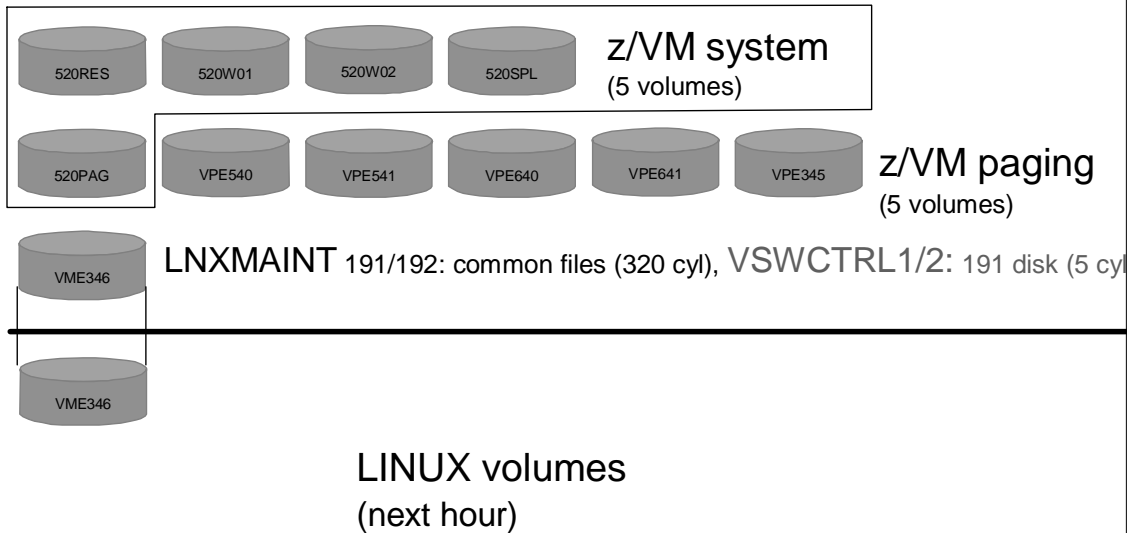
520RES 520W01 520W02 520SPL

z/VM system
(5 volumes)

520PAG VPE540 VPE541 VPE640 VPE641 VPE345

z/VM paging
(5 volumes)

VME346

LNXMAINT 191/192: common files (320 cyl), VSWCTRL1/2: 191 disk (5 cyl

VME346

LINUX volumes
(next hour)